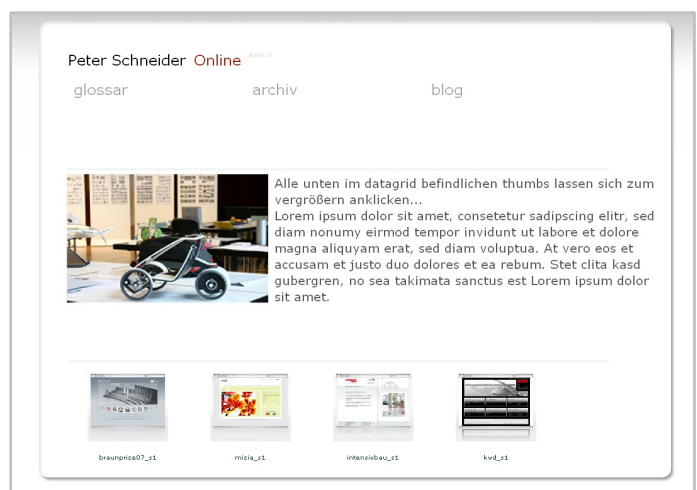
Peter Schneider Online beta 3

glossar archiv blog

Alle unten im datagrid befindlichen thumbs lassen sich zum vergrößern anklicken...
Lorem ipsum dolor sit amet, consetetur sadipscing elitr, sed diam nonumy eirmod tempor invidunt ut labore et dolore magna aliquyam erat, sed diam voluptua. At vero eos et accusam et justo duo dolores et ea rebum. Stet clita kasd gubergren, no sea takimata sanctus est Lorem ipsum dolor sit amet.

braunprize07_s1 mizia_s1 intensivbau_s1 kvd_s1